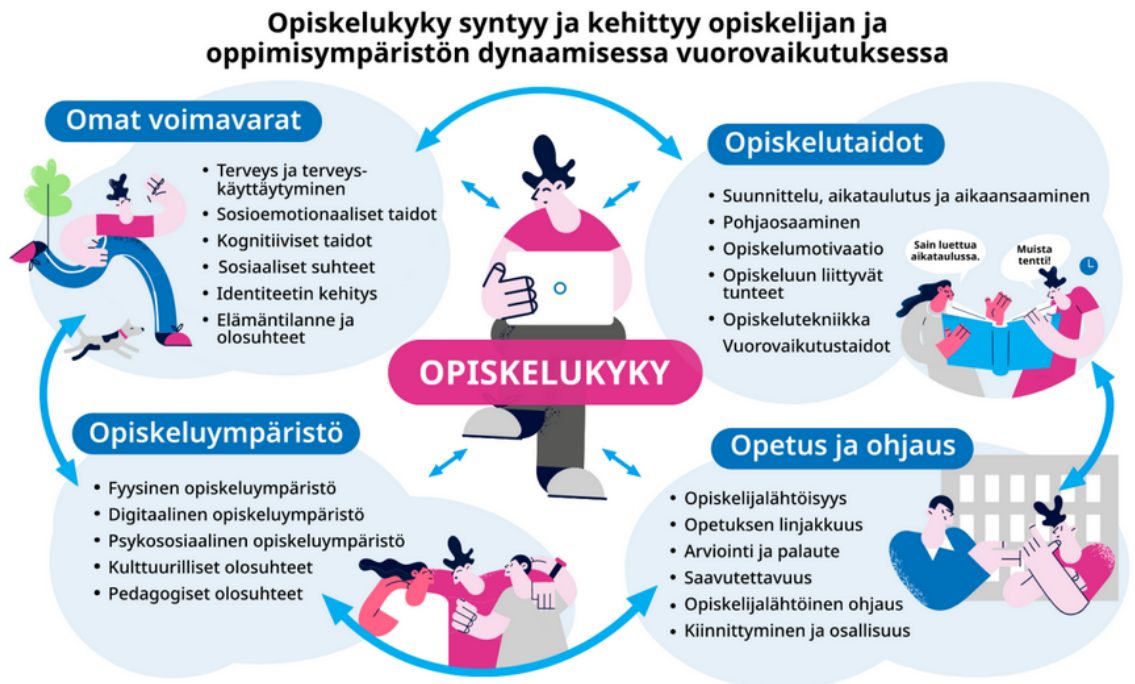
Opiskelukyky syntyy ja kehittyy opiskelijan ja oppimisympäristön dynaamisessa vuorovaikutuksessa

Omat voimavarat

- Terveys ja terveyskäyttäytyminen
- Sosioemotionaaliset taidot
- Kognitiiviset taidot
- Sosiaaliset suhteet
- Identiteetin kehitys
- Elämäntilanne ja olosuhteet

Opiskelutaidot

- Suunnittelu, aikataulutus ja aikaansaaminen
- Pohjaosaaminen
- Opiskelumotivaatio
- Opiskeluun liittyvät tunteet
- Opiskelutekniikka
Vuorovaikutustaidot

Sain luettua aikataulussa.

Muista tentti!

OPISKELUKYKY

Opiskeluympäristö

- Fyysinen opiskeluympäristö
- Digitaalinen opiskeluympäristö
- Psykososiaalinen opiskeluympäristö
- Kulttuurilliset olosuhteet
- Pedagogiset olosuhteet

Opetus ja ohjaus

- Opiskelijalähtöisyys
- Opetuksen linjakkuus
- Arviointi ja palaute
- Saavutettavuus
- Opiskelijalähtöinen ohjaus
- Kiinnittyminen ja osallisuus